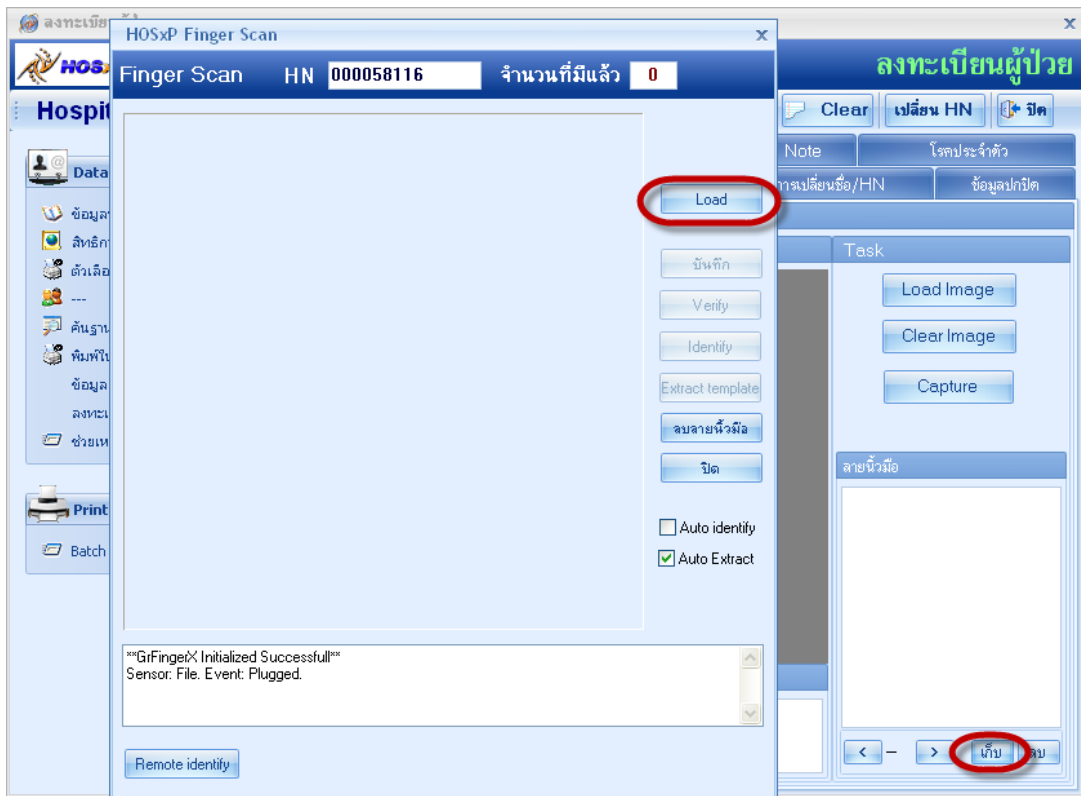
ลงทะเบีย

HOSxP Finger Scan

Finger Scan HN 000058116 จำนวนที่มีแล้ว 0

ลงทะเบียนผู้ป่วย

HOS

Hospit

Clear เปลี่ยน HN ปิด

Note โรคประจำตัว

การเปลี่ยนชื่อ/HN ข้อมูลปกปิด

Data

ข้อมูล

สิทธิก

ตัวเลือ

---

ค้นฐาน

พิมพ์ใ

ข้อมูล

ลงทะเ

ช่วยเห

Print

Batch

Load

บันทึก

Verify

Identify

Extract template

ลบลายนิ้วมือ

ปิด

Auto identify

Auto Extract

Task

Load Image

Clear Image

Capture

ลายนิ้วมือ

**GrFingerX Initialized Successfull**
Sensor: File. Event: Plugged.

Remote identify

< – > เก็บ ลบ